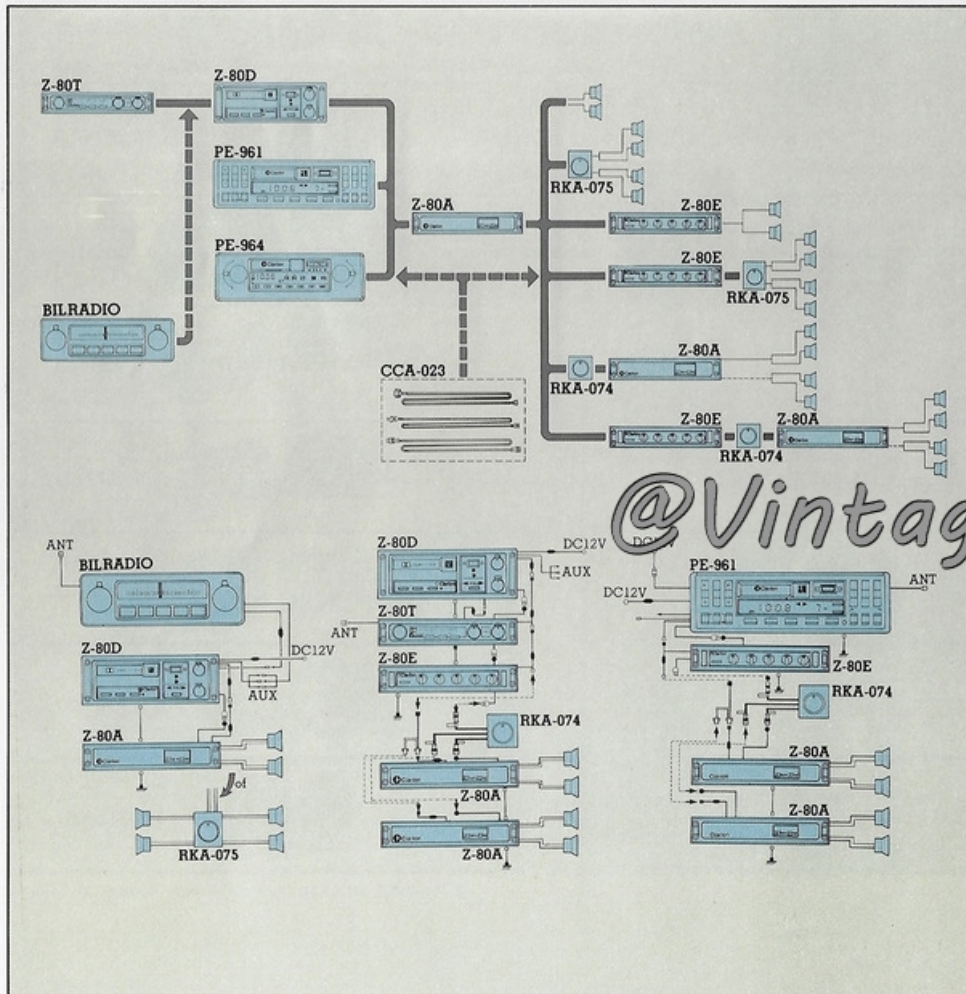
Z-80T
Z-80D
PE-961
PE-964
BILRADIO
Z-80A
CCA-023
RKA-075
Z-80E
Z-80E
RKA-075
Z-80A
RKA-074
Z-80E
Z-80A
RKA-074

@Vintag

ANT
BILRADIO
Z-80D
DC12V
AUX
Z-80A
RKA-075

Z-80D
DC12V
AUX
ANT
Z-80T
Z-80E
RKA-074
Z-80A
Z-80A

DC12V
PE-961
DC12V
ANT
Z-80E
RKA-074
Z-80A
Z-80A